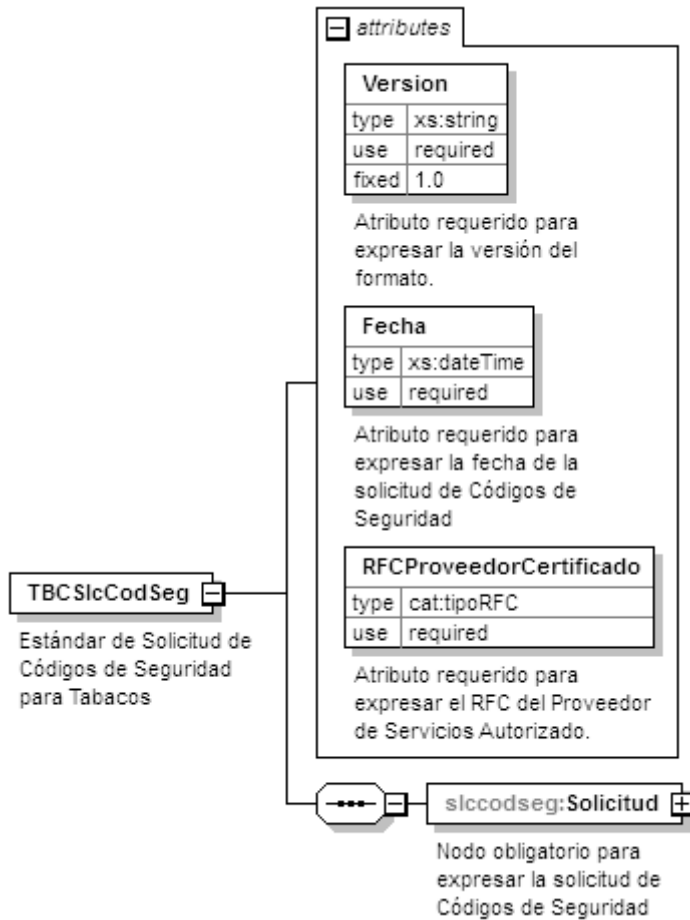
attributes

Version

| type | xs:string |
|---|---|
| use | required |
| fixed | 1.0 |

Atributo requerido para expresar la versión del formato.

Fecha

| type | xs:dateTime |
|---|---|
| use | required |

Atributo requerido para expresar la fecha de la solicitud de Códigos de Seguridad

RFCProveedorCertificado

| type | cat:tipoRFC |
|---|---|
| use | required |

Atributo requerido para expresar el RFC del Proveedor de Servicios Autorizado.

TBCSlcCodSeg

Estándar de Solicitud de Códigos de Seguridad para Tabacos

slccodseg:Solicitud

Nodo obligatorio para expresar la solicitud de Códigos de Seguridad